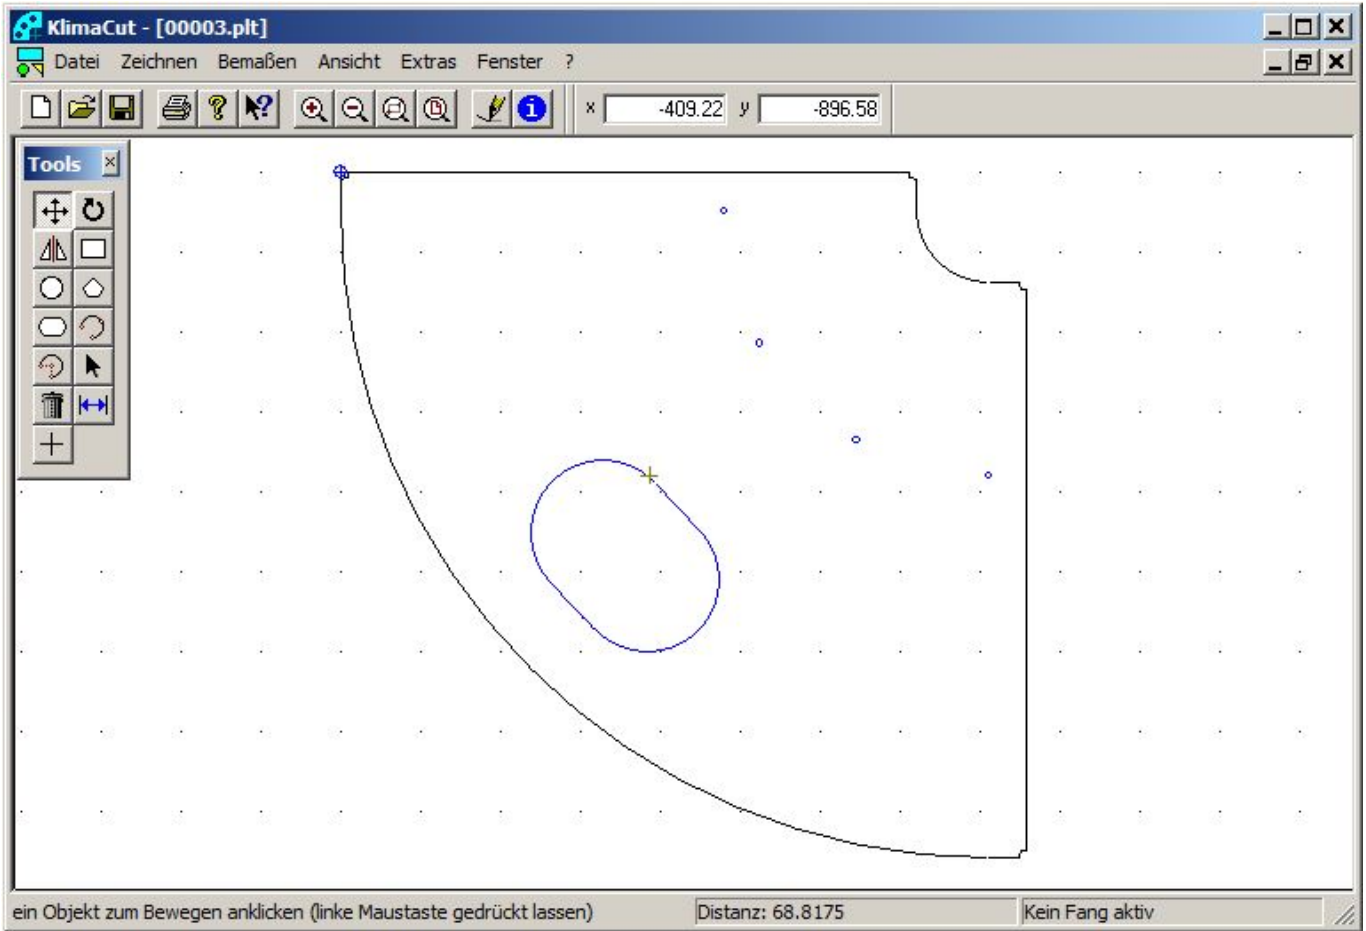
KlimaCut - [00003.plt]

Datei Zeichnen Bemaßen Ansicht Extras Fenster ?

x -409.22 y -896.58

Tools

ein Objekt zum Bewegen anklicken (linke Maustaste gedrückt lassen)

Distanz: 68.8175

Kein Fang aktiv